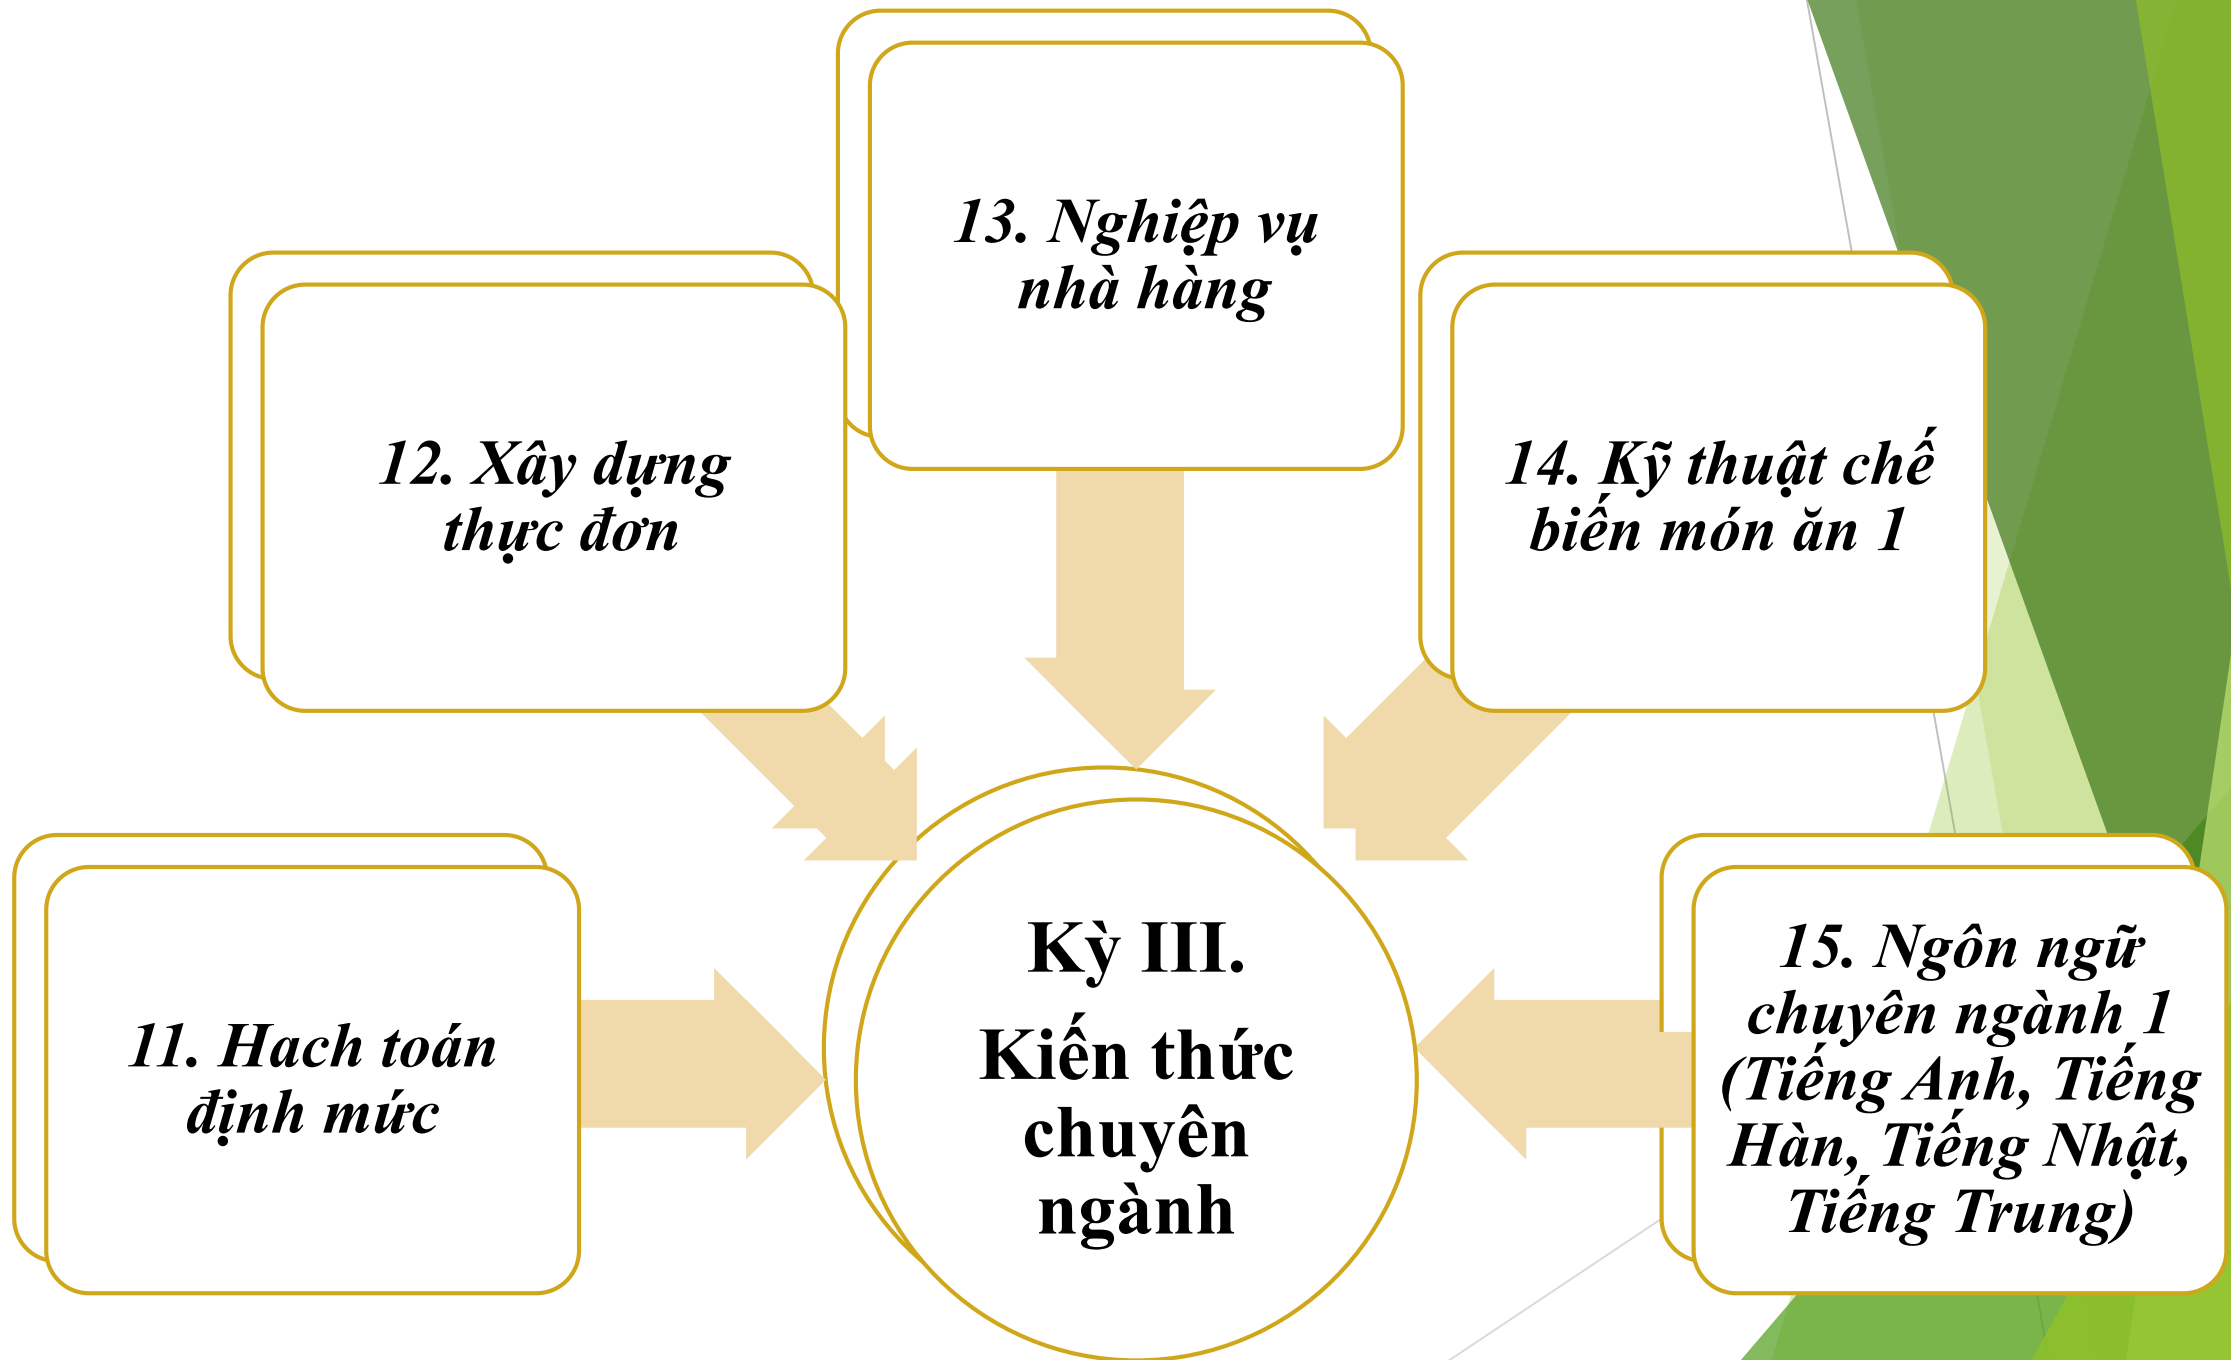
13. Nghiệp vụ nhà hàng

12. Xây dựng thực đơn

14. Kỹ thuật chế biến món ăn 1

Kỳ III.
Kiến thức chuyên ngành

11. Hach toán định mức

15. Ngôn ngữ chuyên ngành 1 (Tiếng Anh, Tiếng Hàn, Tiếng Nhật, Tiếng Trung)